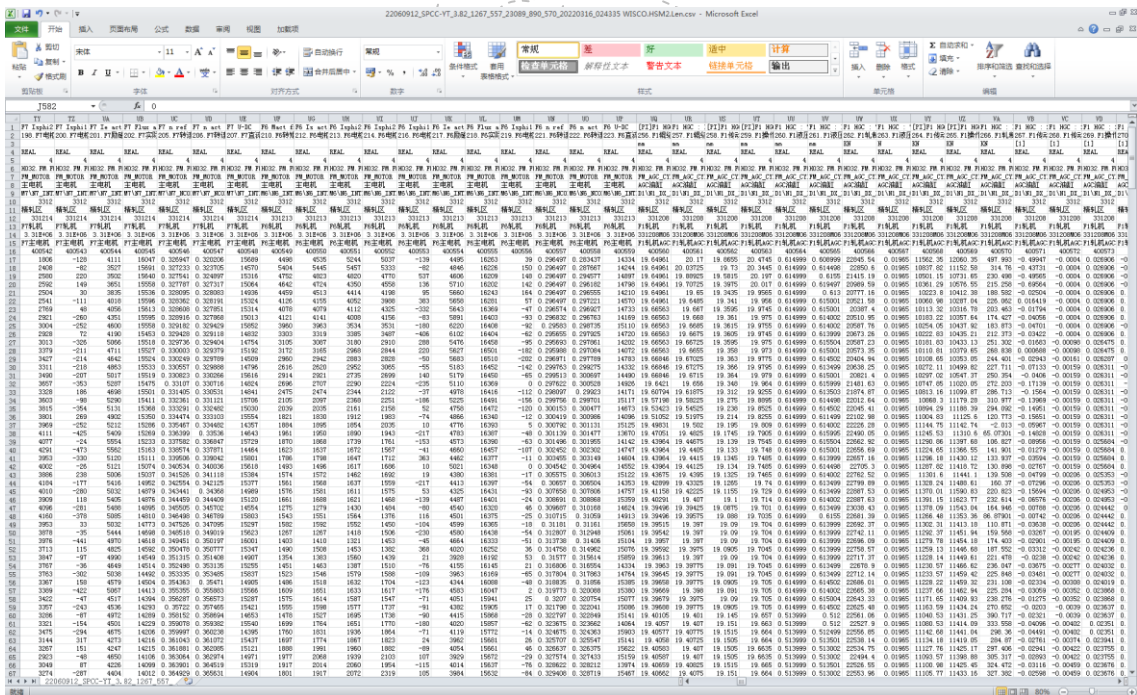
22060912_SPCC-YT_3.82_1267_557_23089_890_570_20220316_024335 WISCO.HSM2.Len.csv - Microsoft Excel

文件 开始 插入 页面布局 公式 数据 审阅 视图 加载项

剪切 复制 格式刷 宋体 11 自动换行 常规 合并后居中 条件格式 套用表格格式 常规 差 好 适中 计算 检查单元格 解释性文本 警告文本 链接单元格 输出 插入 删除 格式 自动求和 填充 清除 排序和筛选 查找和选择

剪贴板 字体 对齐方式 数字 样式 单元格 编辑

J582 fx 0

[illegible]

22060912_SPCC-YT_3.82_1267_557

就绪 80%